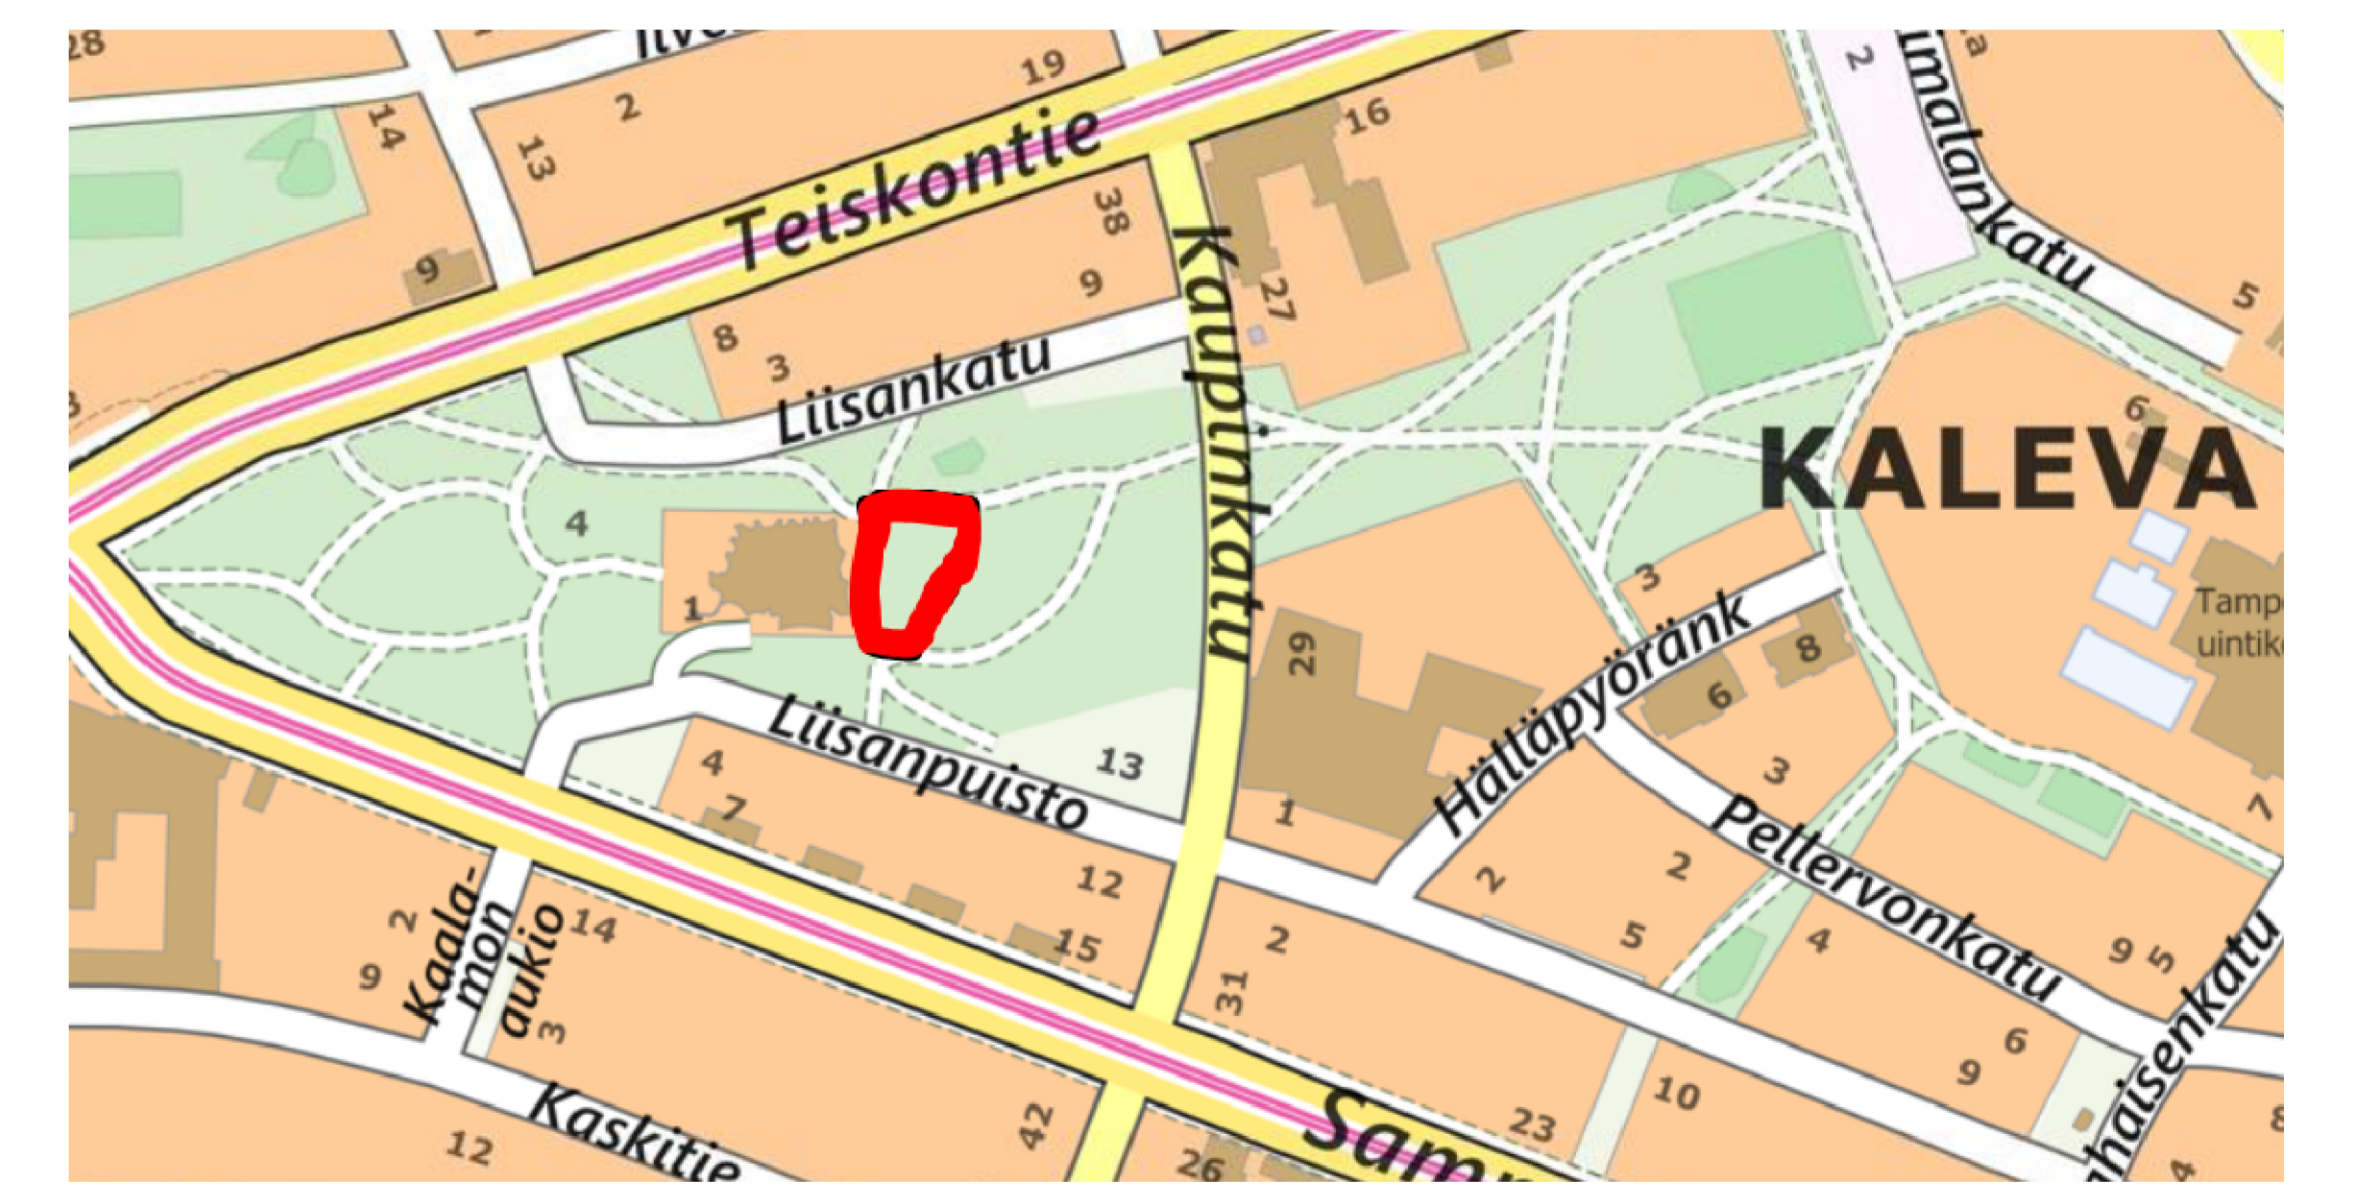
28
Ilve
19
2
14
13
Teiskontie
16
2
malankatu
a
38
9
9
Kaupinkatu
27
5
8
3
Liisankatu
3
6
KALEVA
4
1
3
Tamp
uintik
Hälläpyöränk
8
29
6
Liisanpuisto
4
7
13
3
1
Pellervonkatu
7
2
2
12
15
2
5
4
9
5
2
9
Kaala-
mon
aukio
14
31
3
6
9
haisenkatu
Kaskitie
12
42
26
Sam
23
10
8
4